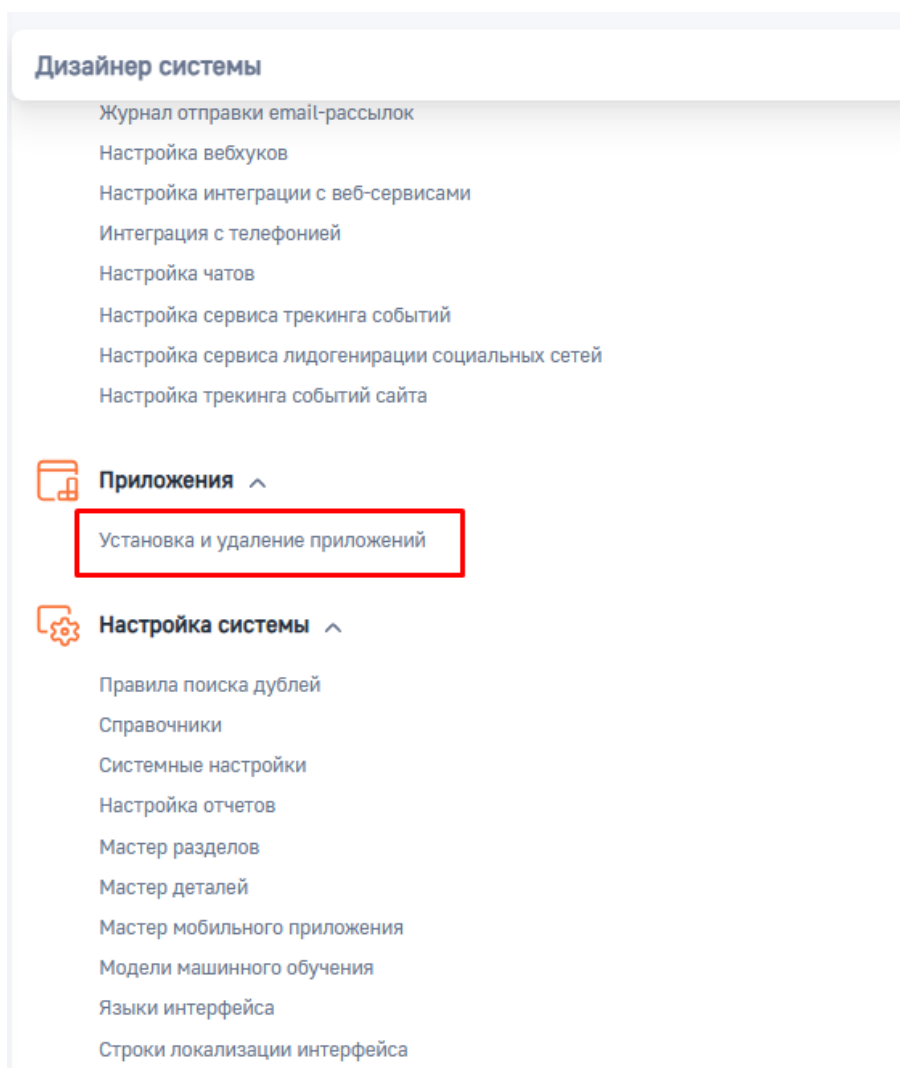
Дизайнер системы

Журнал отправки email-рассылок
Настройка вебхуков
Настройка интеграции с веб-сервисами
Интеграция с телефонией
Настройка чатов
Настройка сервиса трекинга событий
Настройка сервиса лидогенирации социальных сетей
Настройка трекинга событий сайта

Приложения

Установка и удаление приложений

Настройка системы

Правила поиска дублей
Справочники
Системные настройки
Настройка отчетов
Мастер разделов
Мастер деталей
Мастер мобильного приложения
Модели машинного обучения
Языки интерфейса
Строки локализации интерфейса